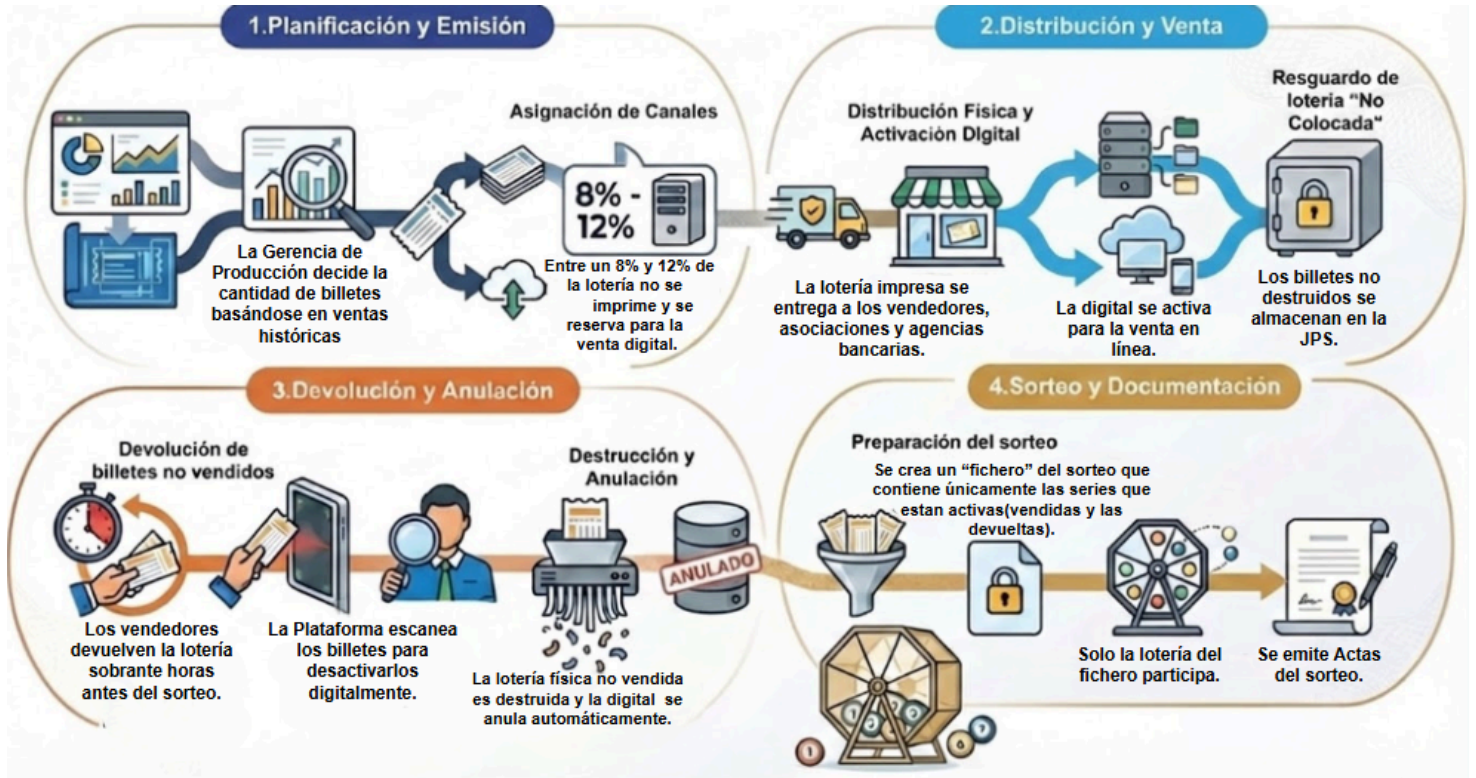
1.Planificación y Emisión

La Gerencia de Producción decide la cantidad de billetes basándose en ventas históricas

Asignación de Canales

8% - 12%

Entre un 8% y 12% de la lotería no se imprime y se reserva para la venta digital.

2.Distribución y Venta

Distribución Física y Activación Digital

La lotería impresa se entrega a los vendedores, asociaciones y agencias bancarias.

La digital se activa para la venta en línea.

Resguardo de loteria "No Colocada"

Los billetes no destruidos se almacenan en la JPS.

3.Devolución y Anulación

Devolución de billetes no vendidos

Los vendedores devuelven la lotería sobrante horas antes del sorteo.

La Plataforma escanea los billetes para desactivarlos digitalmente.

Destrucción y Anulación

ANULADO

La lotería física no vendida es destruida y la digital se anula automáticamente.

4.Sorteo y Documentación

Preparación del sorteo

Se crea un "fichero" del sorteo que contiene únicamente las series que estan activas(vendidas y las devueltas).

Solo la lotería del fichero participa.

Se emite Actas del sorteo.